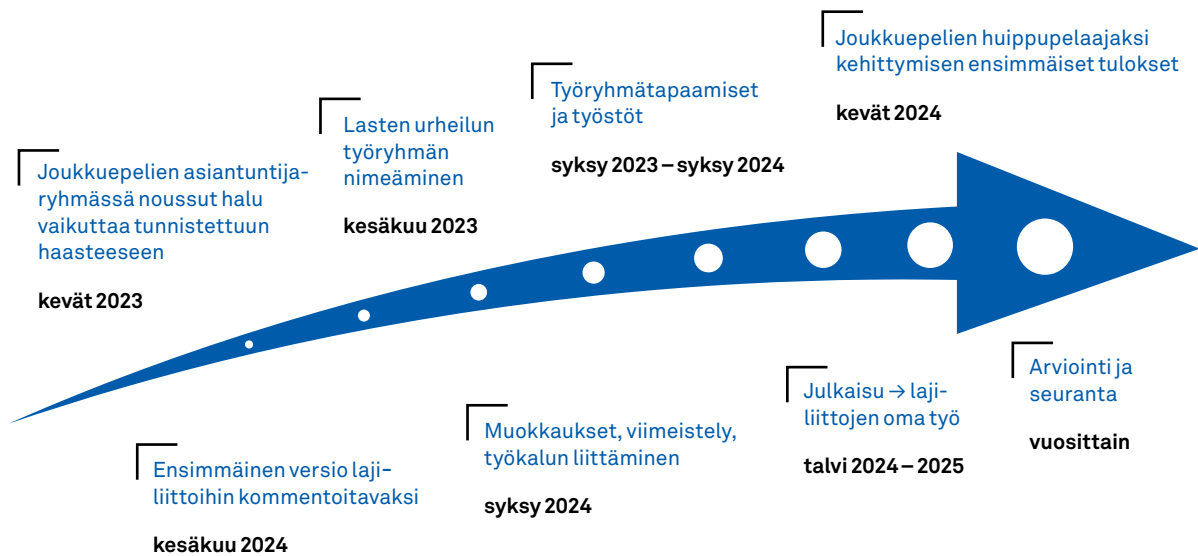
Joukkuepelien asiantuntijaryhmässä noussut halu vaikuttaa tunnistettuun haasteeseen

kevät 2023

Ensimmäinen versio lajiliittoihin kommentoitavaksi

kesäkuu 2024

Lasten urheilun työryhmän nimeäminen

kesäkuu 2023

Muokkaukset, viimeistely, työkalun liittäminen

syksy 2024

Työryhmätapaamiset ja työstöt

syksy 2023 – syksy 2024

Julkaisu → lajiliittojen oma työ

talvi 2024 – 2025

Joukkuepelien huippupelaajaksi kehittymisen ensimmäiset tulokset

kevät 2024

Arviointi ja seuranta

vuosittain